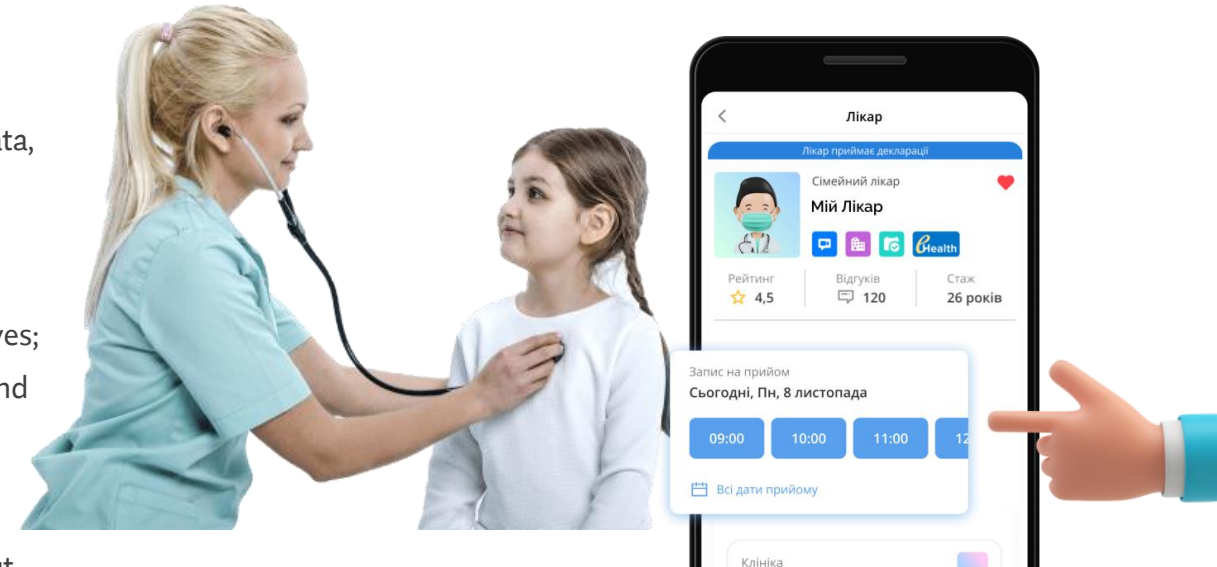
ta,

ves;

nd

Лікар

Лікар приймає декларації

Сімейний лікар

Мій Лікар

eHealth

Рейтинг
4,5

Відгуків
120

Стаж
26 років

Запис на прийом

Сьогодні, Пн, 8 листопада

09:00

10:00

11:00

12

Всі дати прийому

Клініка